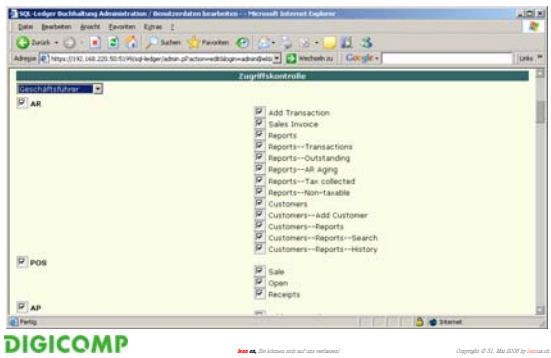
SQL-Ledger Buchhaltung Administration / Benutzerdaten bearbeiten - Microsoft Internet Explorer

Datei Bearbeiten Ansicht Favoriten Extras ?

Zurück Suchen Favoriten

Adresse https://192.168.220.50:5191/sql-ledger/admin.pl?action=edit&login=admin&nbs Wechseln zu Google Links

Zugriffskontrolle

Geschäftsführer

AR

Add Transaction
Sales Invoice
Reports
Reports--Transactions
Reports--Outstanding
Reports--AR Aging
Reports--Tax collected
Reports--Non-taxable
Customers
Customers--Add Customer
Customers--Reports
Customers--Reports--Search
Customers--Reports--History

POS

Sale
Open
Receipts

AP

Fertig Internet

DIGICOMP

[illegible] Sie können sich auf uns verlassen!

Copyright © 31. Mai 2006 by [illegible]